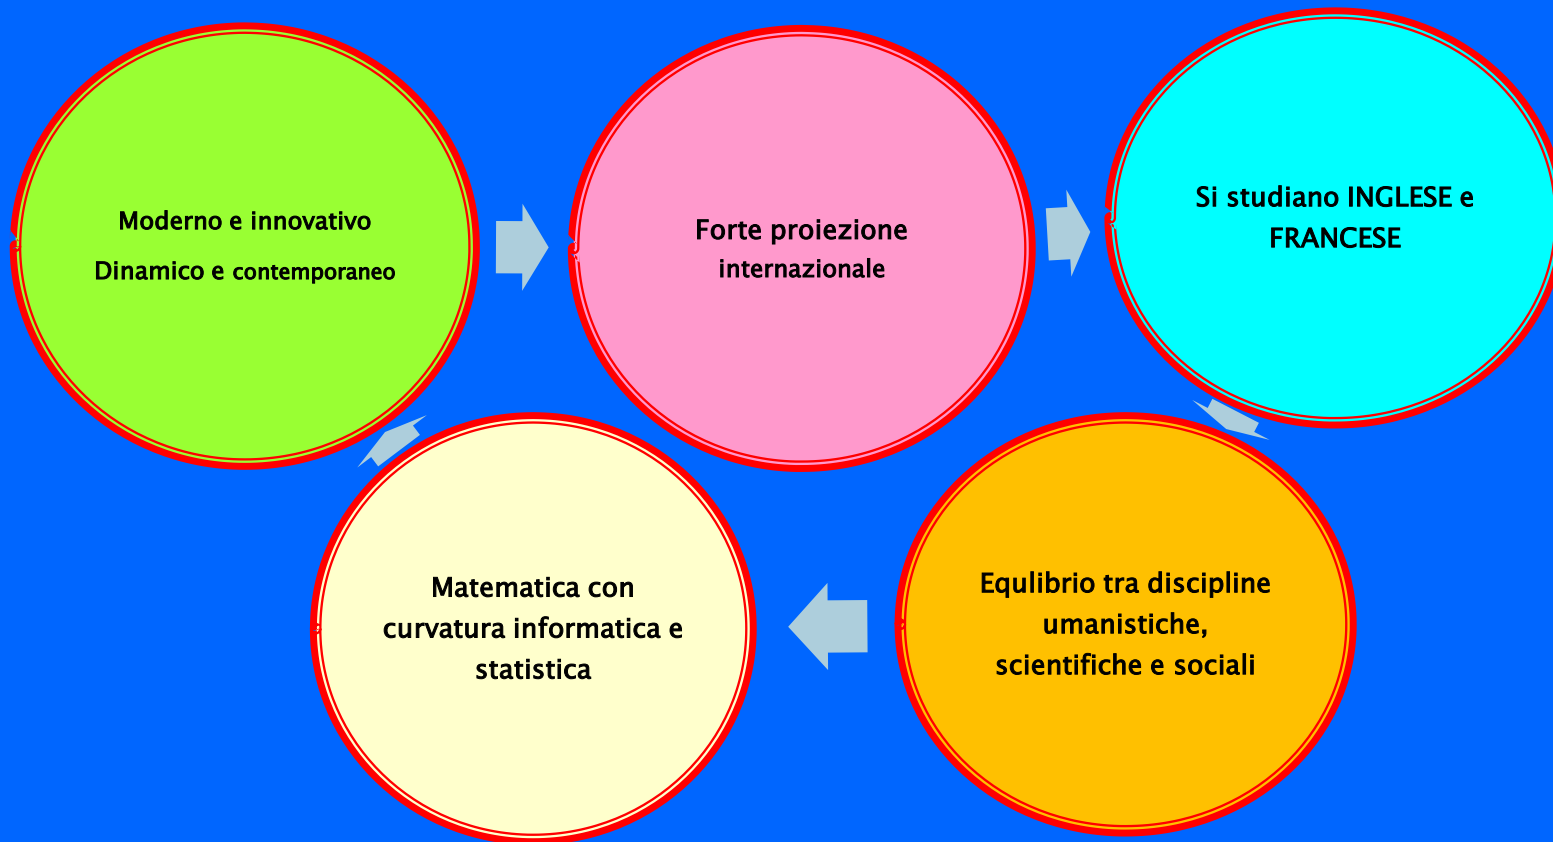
Moderno e innovativo
Dinamico e contemporaneo

Forte proiezione internazionale

Si studiano INGLESE e FRANCESE

Equlibrio tra discipline umanistiche, scientifiche e sociali

Matematica con curvatura informatica e statistica